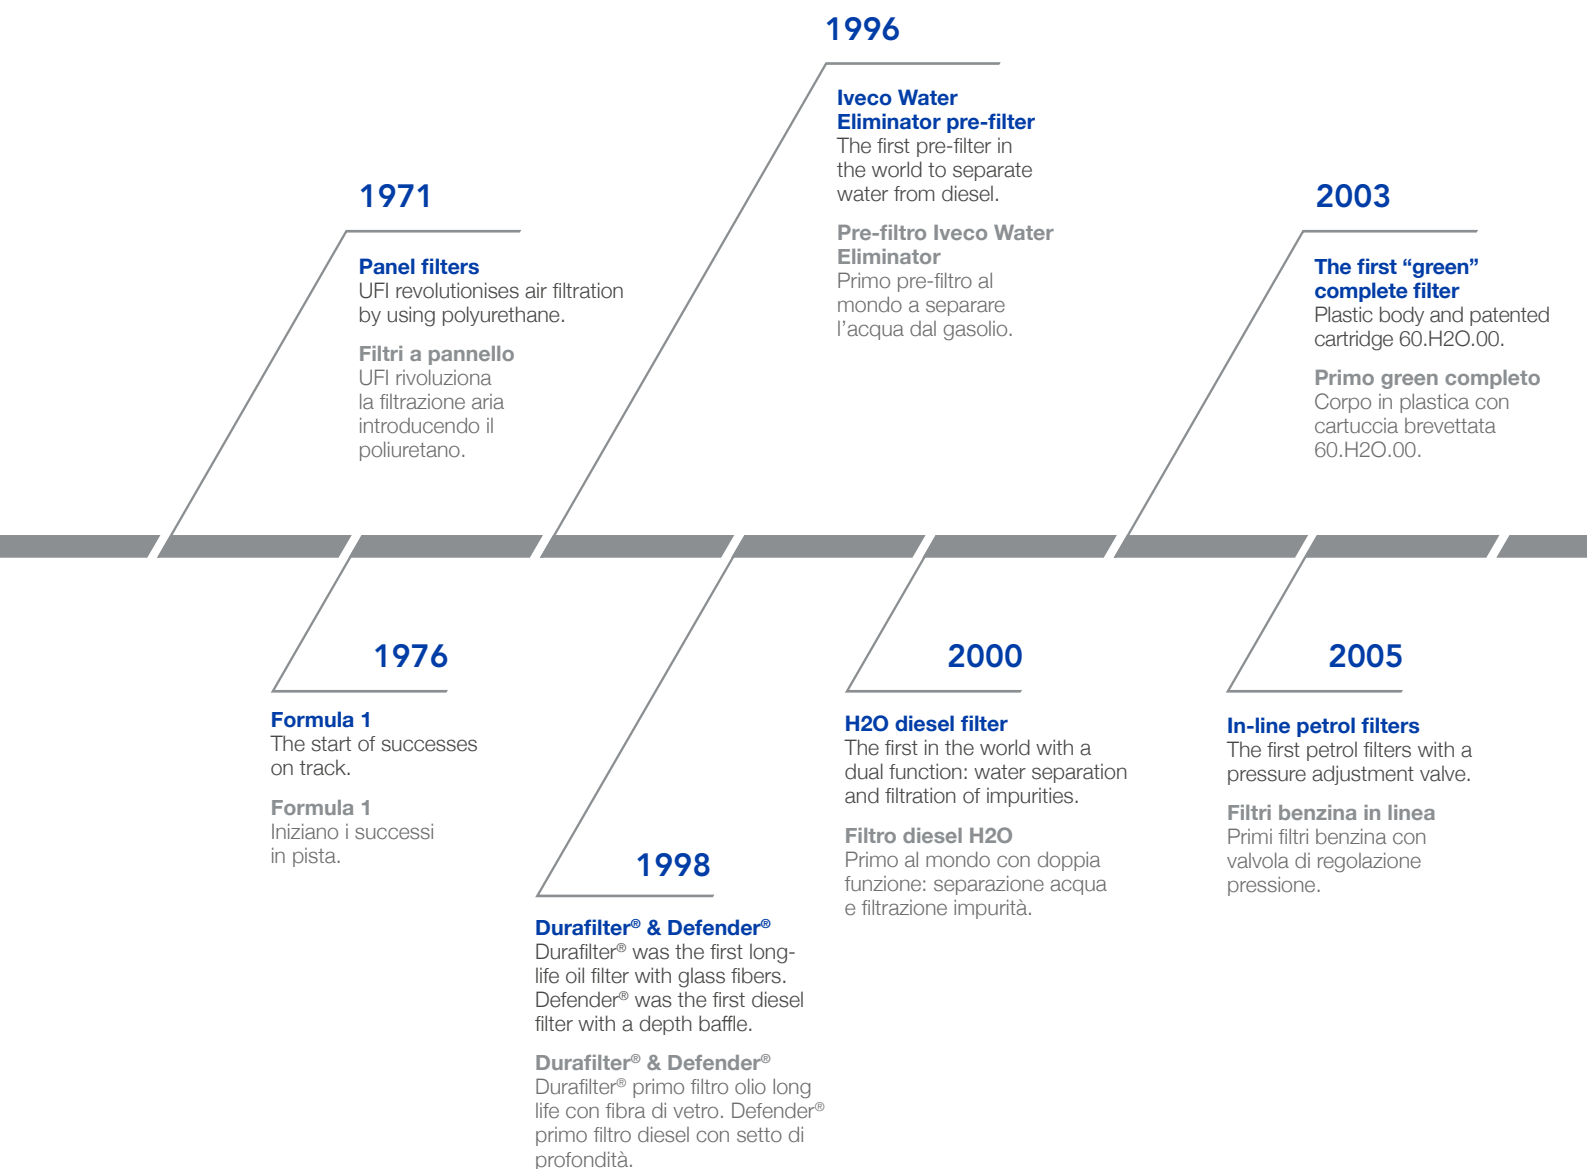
1996

Iveco Water Eliminator pre-filter
The first pre-filter in the world to separate water from diesel.

Pre-filtro Iveco Water Eliminator
Primo pre-filtro al mondo a separare l’acqua dal gasolio.

1971

Panel filters
UFI revolutionises air filtration by using polyurethane.

Filtri a pannello
UFI rivoluziona la filtrazione aria introducendo il poliuretano.

2003

The first “green” complete filter
Plastic body and patented cartridge 60.H2O.00.

Primo green completo
Corpo in plastica con cartuccia brevettata 60.H2O.00.

1976

Formula 1
The start of successes on track.

Formula 1
Iniziano i successi in pista.

1998

Durafilter® & Defender®
Durafilter® was the first long-life oil filter with glass fibers. Defender® was the first diesel filter with a depth baffle.

Durafilter® & Defender®
Durafilter® primo filtro olio long life con fibra di vetro. Defender® primo filtro diesel con setto di profondità.

2000

H2O diesel filter
The first in the world with a dual function: water separation and filtration of impurities.

Filtro diesel H2O
Primo al mondo con doppia funzione: separazione acqua e filtrazione impurità.

2005

In-line petrol filters
The first petrol filters with a pressure adjustment valve.

Filtri benzina in linea
Primi filtri benzina con valvola di regolazione pressione.